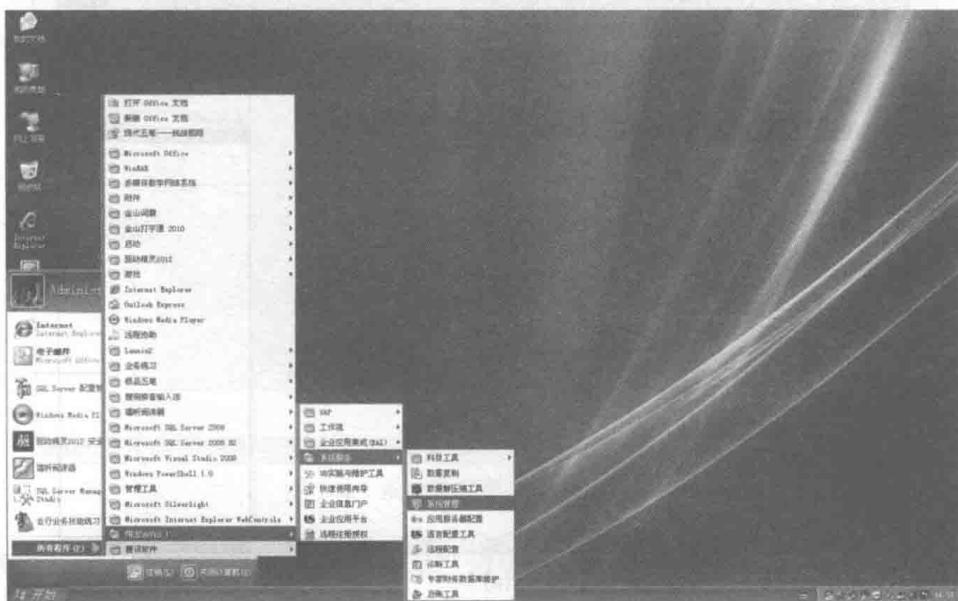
我的文档

我的电脑

网上邻居

回收站

Internet Explorer

Administrator

Internet
Internet Explorer

电子邮件
Microsoft Office

SQL Server 配置管理器

Windows Media Player

驱动精灵2012 安装

福昕阅读器

SQL Server Management Studio

会计业务技能练习

所有程序(P)

打开 Office 文档
新建 Office 文档
现代五笔——炫彩皮肤
Microsoft Office
WinRAR
多媒体教学网络系统
附件
金山词霸
金山打字通 2010
启动
驱动精灵2012
游戏
Internet Explorer
Outlook Express
Windows Media Player
远程协助
Lenovo
会计练习
极品五笔
搜狗拼音输入法
福昕阅读器
Microsoft SQL Server 2008
Microsoft SQL Server 2008 R2
Microsoft Visual Studio 2008
Windows PowerShell 1.0
管理工具
Microsoft Silverlight
Microsoft Internet Explorer WebControls
用友ERP-U8
腾讯软件

ERP
工作流
企业应用集成(EAI)
系统服务
诊断服务与维护工具
快速使用向导
企业信息门户
企业应用平台
远程注册授权

科目工具
数据复制
数据库压缩工具
系统管理
应用服务器配置
语言配置工具
远程配置
诊断工具
专家财务数据库维护
总账工具

注销(L)
关闭计算机(U)

开始